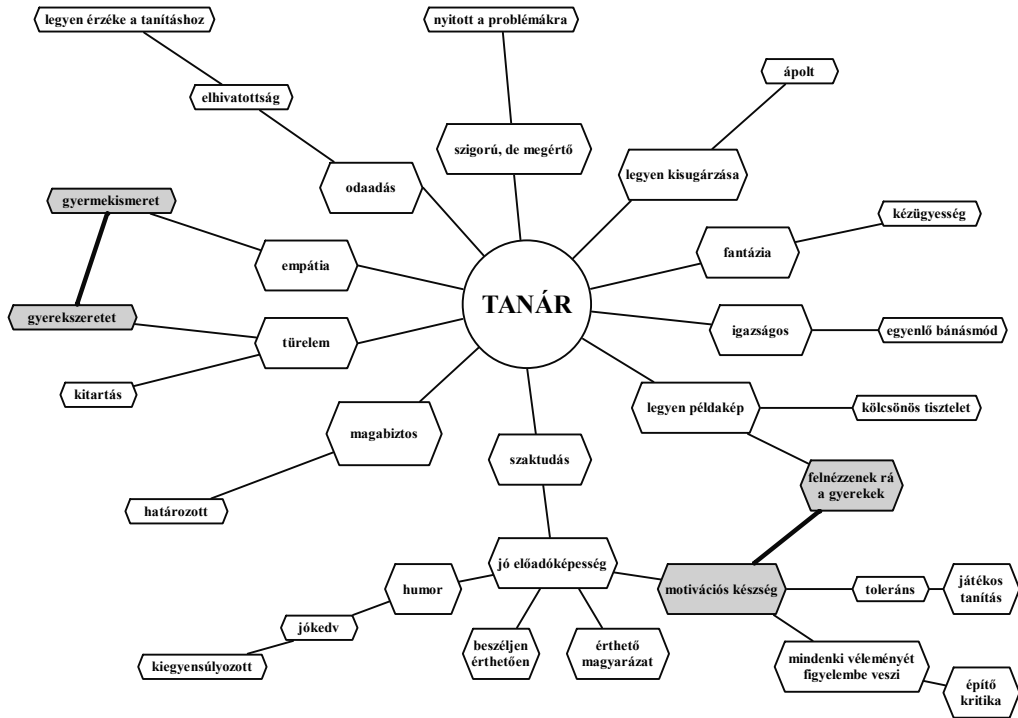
legyen érzéke a tanításhoz

nyitott a problémákra

ápolt

elhivatottság

szigorú, de megértő

legyen kisugárzása

odaadás

gyermekismeret

kézügyesség

empátia

fantázia

TANÁR

gyerekszeretet

türelem

igazságos

egyenlő bánásmód

kitartás

legyen példakép

kölcsönös tisztelet

magabiztos

szaktudás

felnéznek rá a gyerekek

határozott

jó előadóképesség

humor

motivációs készség

toleráns

játékos tanítás

jókedv

beszéljen érthetően

érthető magyarázat

kiegyensúlyozott

mindenki véleményét figyelembe veszi

építő kritika